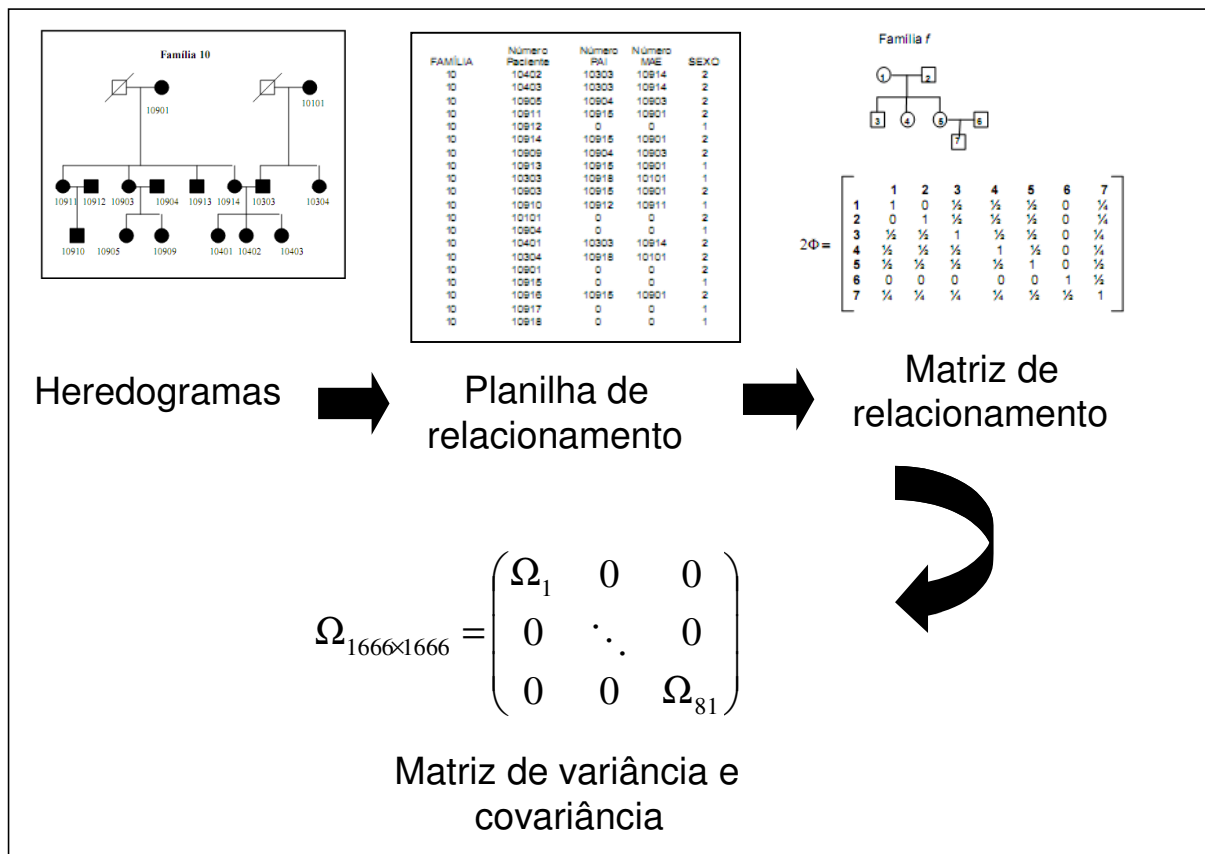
Família 10

10901

10101

10911 10912 10903 10904 10913 10914 10303 10304

10910 10905 10909 10401 10402 10403

| FAMÍLIA | Número Paciente | Número PAI | Número MAE | SEXO |
|---|---|---|---|---|
| 10 | 10402 | 10303 | 10914 | 2 |
| 10 | 10403 | 10303 | 10914 | 2 |
| 10 | 10905 | 10904 | 10903 | 2 |
| 10 | 10911 | 10915 | 10901 | 2 |
| 10 | 10912 | 0 | 0 | 1 |
| 10 | 10914 | 10915 | 10901 | 2 |
| 10 | 10909 | 10904 | 10903 | 2 |
| 10 | 10913 | 10915 | 10901 | 1 |
| 10 | 10303 | 10918 | 10101 | 1 |
| 10 | 10903 | 10915 | 10901 | 2 |
| 10 | 10910 | 10912 | 10911 | 1 |
| 10 | 10101 | 0 | 0 | 2 |
| 10 | 10904 | 0 | 0 | 1 |
| 10 | 10401 | 10303 | 10914 | 2 |
| 10 | 10304 | 10918 | 10101 | 2 |
| 10 | 10901 | 0 | 0 | 2 |
| 10 | 10915 | 0 | 0 | 1 |
| 10 | 10916 | 10915 | 10901 | 2 |
| 10 | 10917 | 0 | 0 | 1 |
| 10 | 10918 | 0 | 0 | 1 |

Família f

1 2 3 4 5 6 7

$2\Phi = \begin{bmatrix} & 1 & 2 & 3 & 4 & 5 & 6 & 7 \\ 1 & 1 & 0 & \frac{1}{2} & \frac{1}{2} & \frac{1}{2} & 0 & \frac{1}{4} \\ 2 & 0 & 1 & \frac{1}{2} & \frac{1}{2} & \frac{1}{2} & 0 & \frac{1}{4} \\ 3 & \frac{1}{2} & \frac{1}{2} & 1 & \frac{1}{2} & \frac{1}{2} & 0 & \frac{1}{4} \\ 4 & \frac{1}{2} & \frac{1}{2} & \frac{1}{2} & 1 & \frac{1}{2} & 0 & \frac{1}{4} \\ 5 & \frac{1}{2} & \frac{1}{2} & \frac{1}{2} & \frac{1}{2} & 1 & 0 & \frac{1}{2} \\ 6 & 0 & 0 & 0 & 0 & 0 & 1 & \frac{1}{2} \\ 7 & \frac{1}{4} & \frac{1}{4} & \frac{1}{4} & \frac{1}{4} & \frac{1}{2} & \frac{1}{2} & 1 \end{bmatrix}$

Heredogramas

Planilha de relacionamento

Matriz de relacionamento

$\Omega_{1666\times1666} = \begin{pmatrix} \Omega_1 & 0 & 0 \\ 0 & \ddots & 0 \\ 0 & 0 & \Omega_{81} \end{pmatrix}$

Matriz de variância e covariância